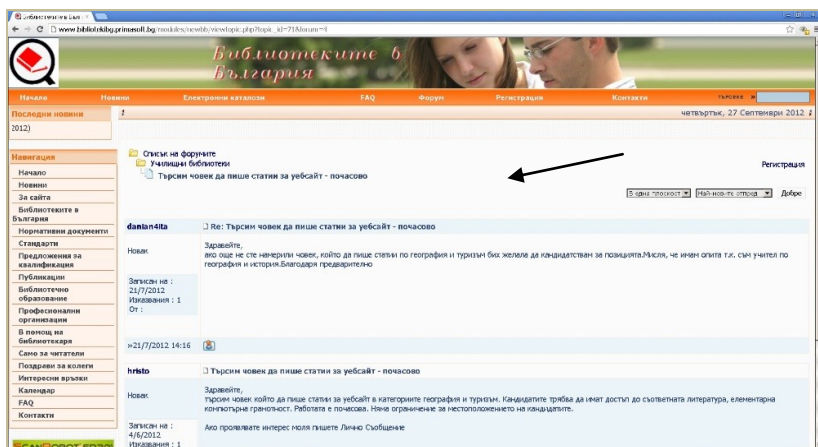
Библиотеките в Бъл ×

www.bibliotekibg.primesoft.bg/modules/newbb/viewtopic.php?topic_id=71&forum=4

Библиотеките в България

Начало | Новини | Електронни каталози | FAQ | Форум | Регистрация | Контакти | търсене »

Последни новини

2012)

четвъртък, 27 Септември 2012

Навигация

Начало
Новини
За сайта
Библиотеките в България
Нормативни документи
Стандарти
Предложения за квалификация
Публикации
Библиотечно образование
Професионални организации
В помощ на библиотекаря
Само за читатели
Поздрави за колеги
Интересни връзки
Календар
FAQ
Контакти

Списък на форумите
Училищни библиотеки
Търсим човек да пише статии за уебсайт - почасово

Регистрация

В една "плоскост" | Най-новите отпред | Добре

danian4ita | Re: Търсим човек да пише статии за уебсайт - почасово

Новак

Здравейте,
ако още не сте намерили човек, който да пише статии по география и туризъм бих желала да кандидатствам за позицията.Мисля, че имам опита т.к. съм учител по география и история.Благодаря предварително

Записан на : 21/7/2012
Изказвания : 1
От :

»21/7/2012 14:16

hristo | Търсим човек да пише статии за уебсайт - почасово

Новак

Здравейте,
търсим човек който да пише статии за уебсайт в категориите география и туризъм. Кандидатите трябва да имат достъп до съответната литература, елементарна компютърна грамотност. Работата е почасова. Няма ограничение за местоположението на кандидатите.

Записан на : 4/6/2012
Изказвания : 1

Ако проявявате интерес моля пишете Лично Съобщение